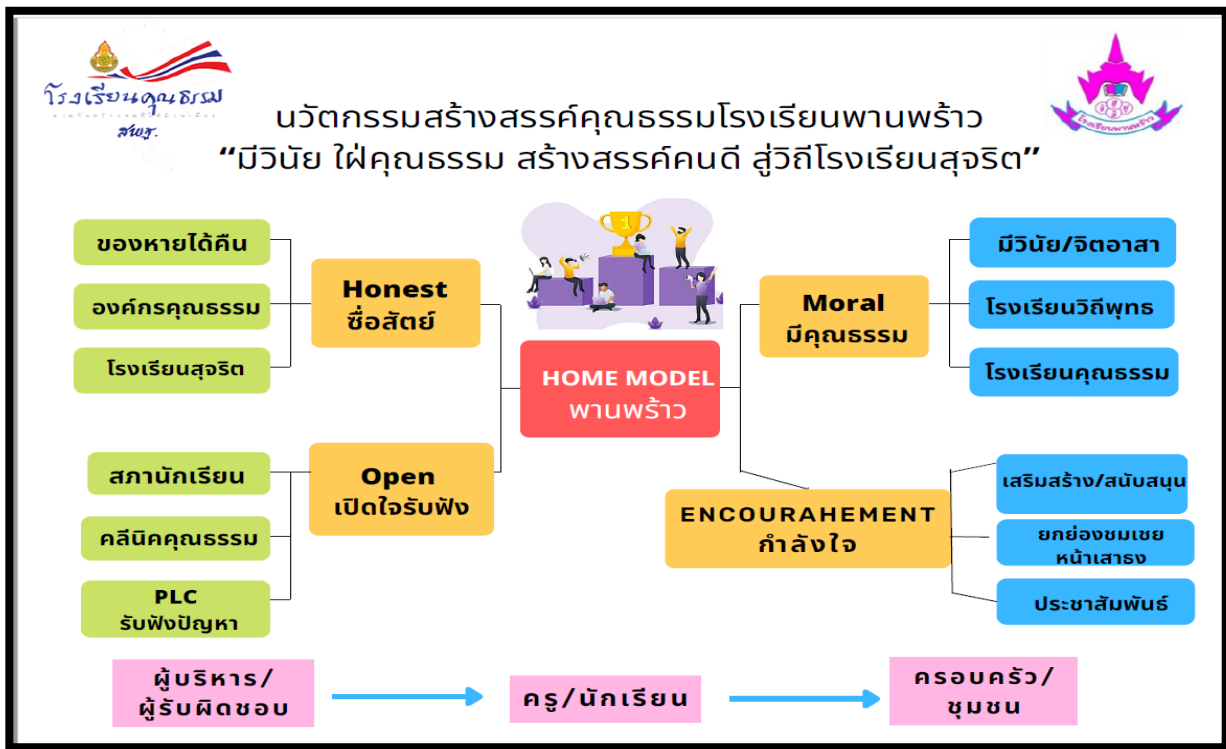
โรงเรียนคุณธรรม
สพฐ.

นวัตกรรมสร้างสรรค์คุณธรรมโรงเรียนพานพร้าว
"มีวินัย ใฝ่คุณธรรม สร้างสรรค์คนดี สู่วิถีโรงเรียนสุจริต"

โรงเรียนพานพร้าว

ของหายได้คืน

องค์กรคุณธรรม

โรงเรียนสุจริต

Honest
ซื่อสัตย์

HOME MODEL
พานพร้าว

Moral
มีคุณธรรม

มีวินัย/จิตอาสา

โรงเรียนวิถีพุทธ

โรงเรียนคุณธรรม

สภานักเรียน

คลีนิคคุณธรรม

PLC
รับฟังปัญหา

Open
เปิดใจรับฟัง

ENCOURAHEMENT
กำลังใจ

เสริมสร้าง/สนับสนุน

ยกย่องชมเชย
หน้าเสาธง

ประชาสัมพันธ์

ผู้บริหาร/
ผู้รับผิดชอบ

ครู/นักเรียน

ครอบครัว/
ชุมชน